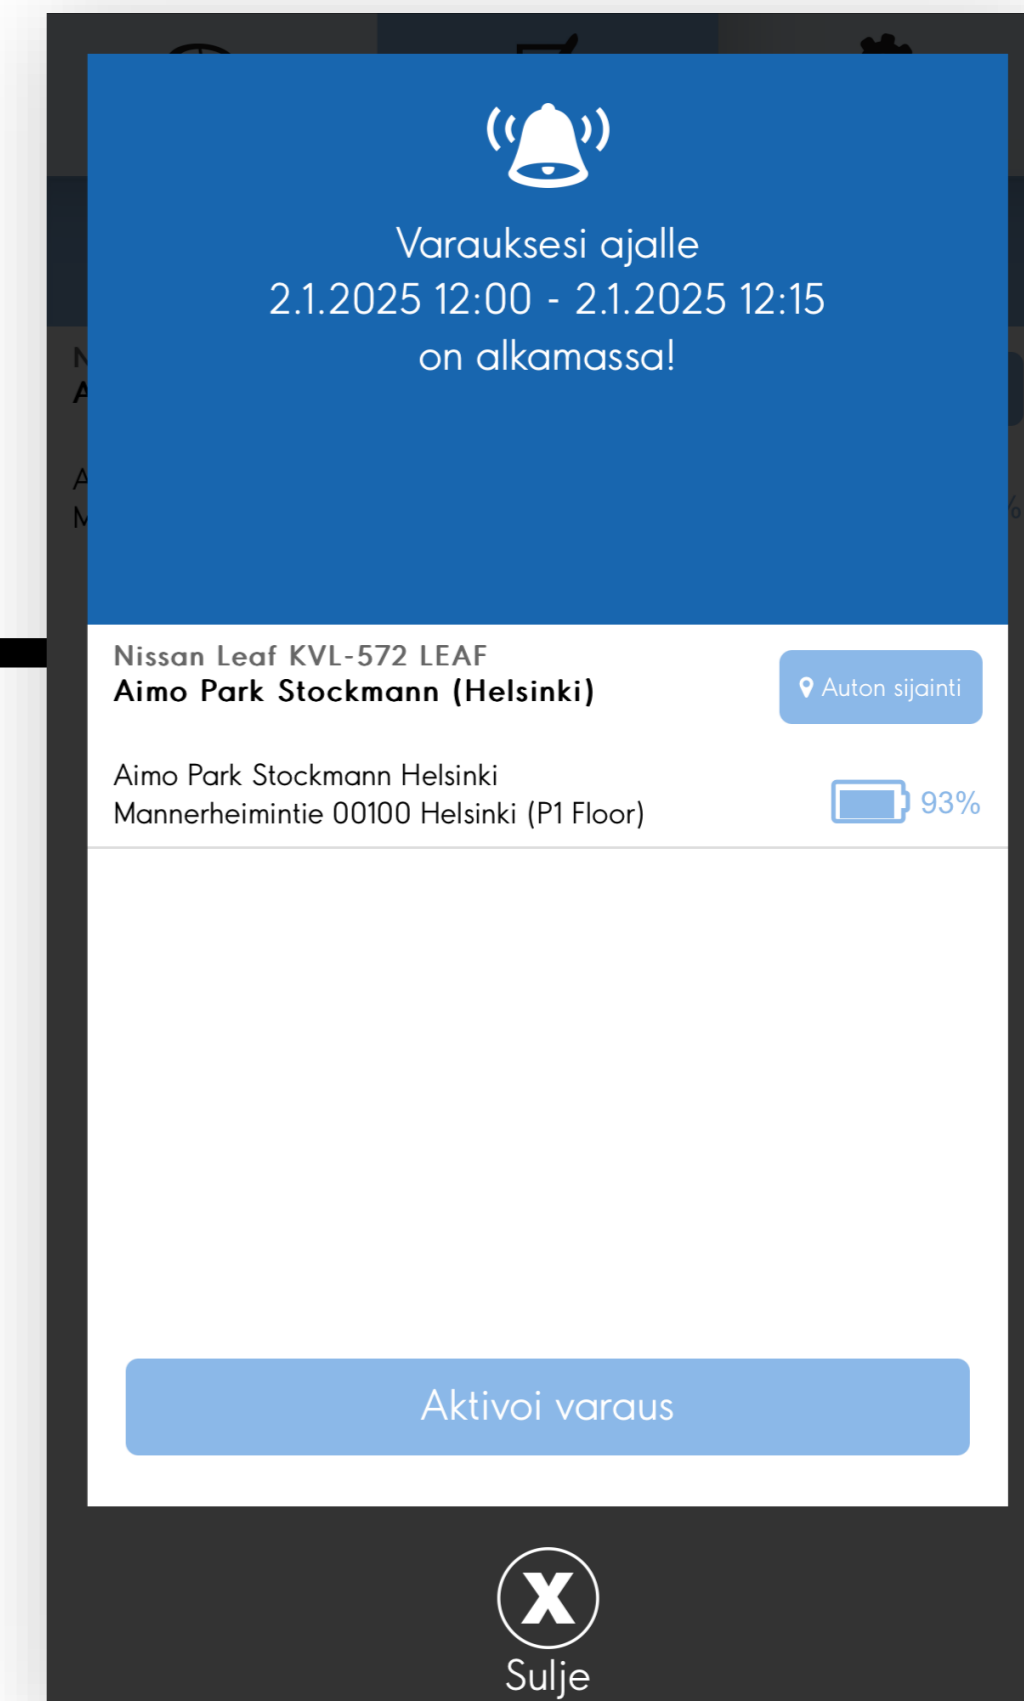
Varauksesi ajalle
2.1.2025 12:00 - 2.1.2025 12:15
on alkamassa!

Nissan Leaf KVL-572 LEAF
Aimo Park Stockmann (Helsinki)

Auton sijainti

Aimo Park Stockmann Helsinki
Mannerheimintie 00100 Helsinki (P1 Floor)

93%

Aktivoi varaus

Sulje